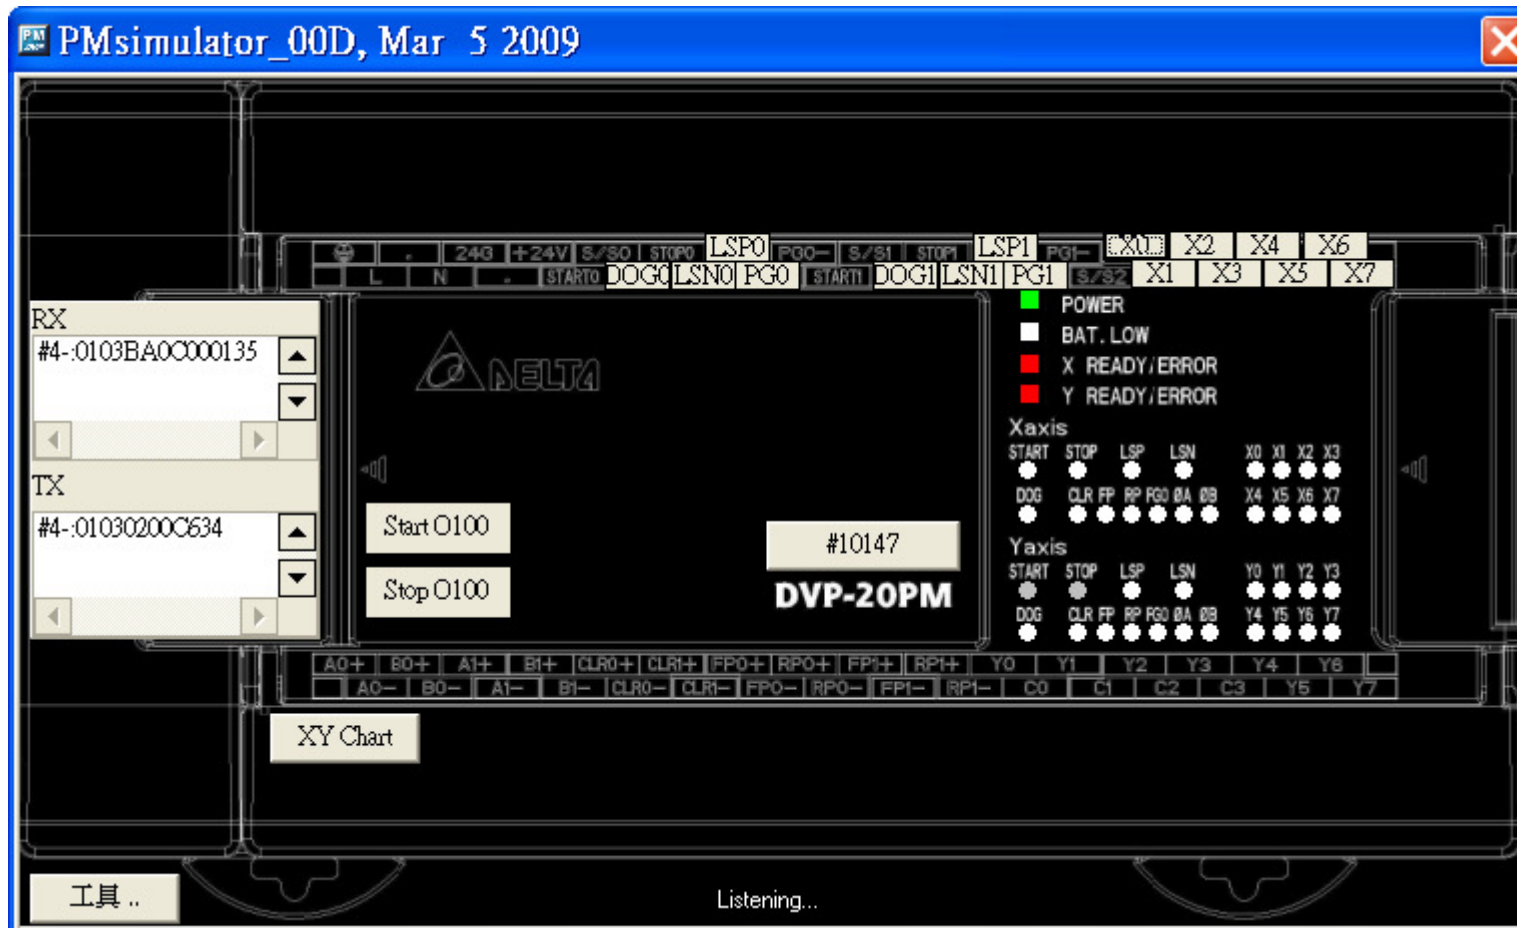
PMsimulator_00D, Mar 5 2009

24G +24V S/S0 STOP0 LSP0 PG0− S/S1 STOP1 LSP1 PG1− X0 X2 X4 X6
L N STARTO DOG0 LSN0 PG0 START1 DOG1 LSN1 PG1 S/S2 X1 X3 X5 X7

RX
#4-:0103BA0C000135

TX
#4-:01030200C634

DELTA

Start O100
Stop O100

#10147
DVP-20PM

POWER
BAT. LOW
X READY/ERROR
Y READY/ERROR

Xaxis
START STOP LSP LSN X0 X1 X2 X3
DOG CLR FP RP FG0 ØA ØB X4 X5 X6 X7

Yaxis
START STOP LSP LSN Y0 Y1 Y2 Y3
DOG CLR FP RP FG0 ØA ØB Y4 Y5 Y6 Y7

A0+ B0+ A1+ B1+ CLR0+ CLR1+ FP0+ RP0+ FP1+ RP1+ Y0 Y1 Y2 Y3 Y4 Y6
A0− B0− A1− B1− CLR0− CLR1− FP0− RP0− FP1− RP1− C0 C1 C2 C3 Y5 Y7

XY Chart

工具 ..

Listening...